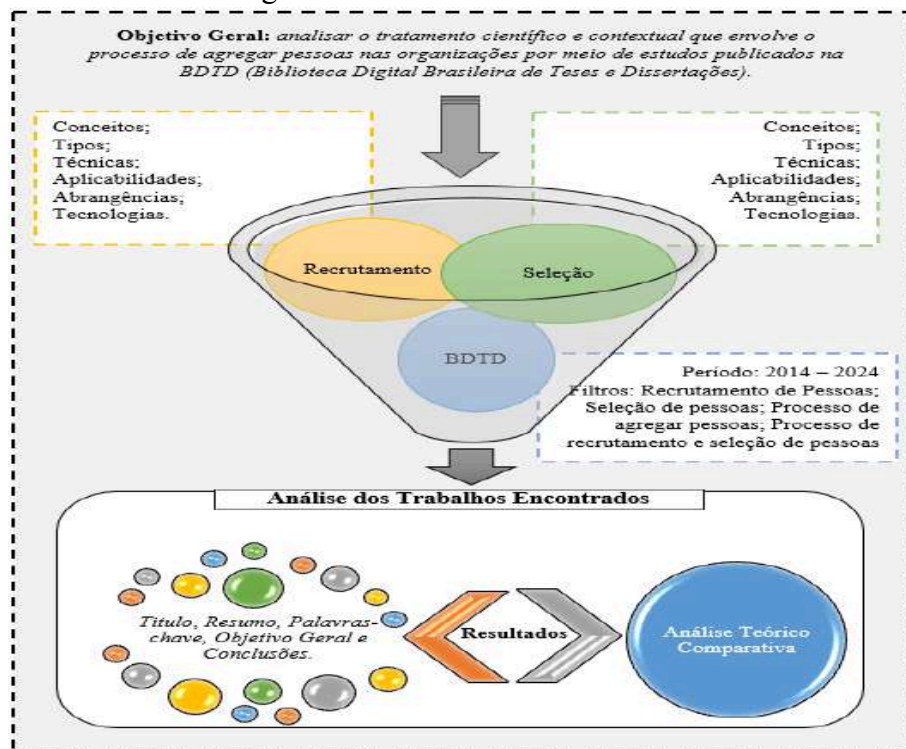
**Objetivo Geral:** *analisar o tratamento científico e contextual que envolve o processo de agregar pessoas nas organizações por meio de estudos publicados na BDTD (Biblioteca Digital Brasileira de Teses e Dissertações).*

Conceitos;
Tipos;
Técnicas;
Aplicabilidades;
Abrangências;
Tecnologias.

Conceitos;
Tipos;
Técnicas;
Aplicabilidades;
Abrangências;
Tecnologias.

Recrutamento

Seleção

BDTD

Período: 2014 – 2024
Filtros: Recrutamento de Pessoas; Seleção de pessoas; Processo de agregar pessoas; Processo de recrutamento e seleção de pessoas

**Análise dos Trabalhos Encontrados**

*Título, Resumo, Palavras-chave, Objetivo Geral e Conclusões.*

**Resultados**

Análise Teórico Comparativa